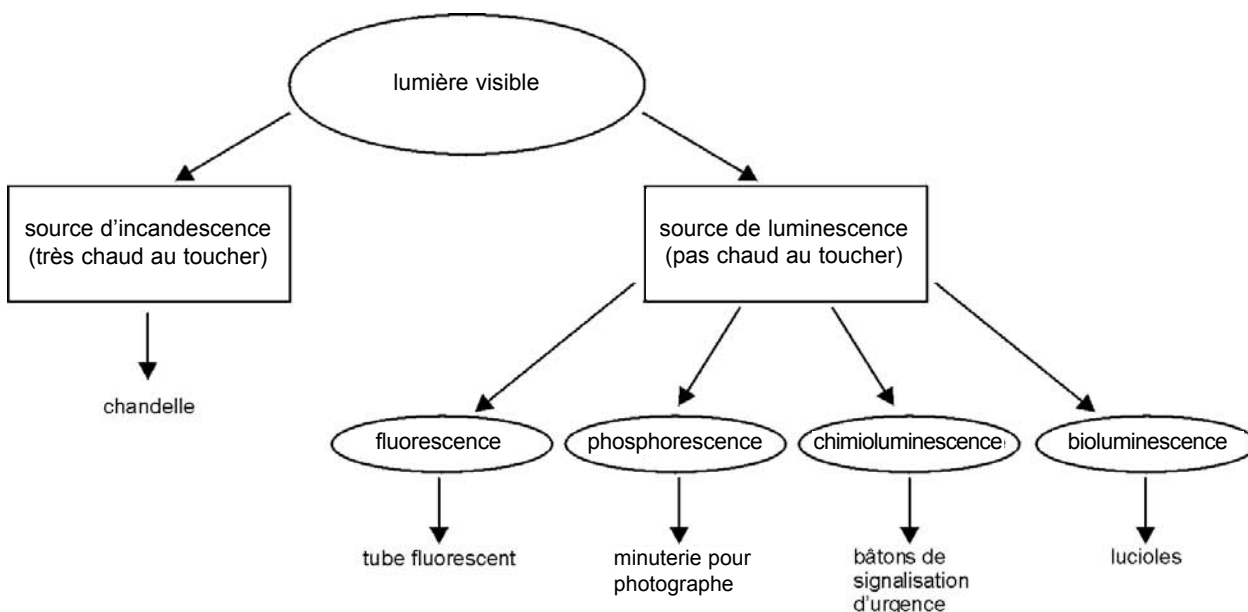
lumière visible

source d'incandescence
(très chaud au toucher)

chandelle

source de luminescence
(pas chaud au toucher)

fluorescence

tube fluorescent

phosphorescence

minuterie pour photographe

chimioluminescence

bâtons de signalisation d'urgence

bioluminescence

lucioles